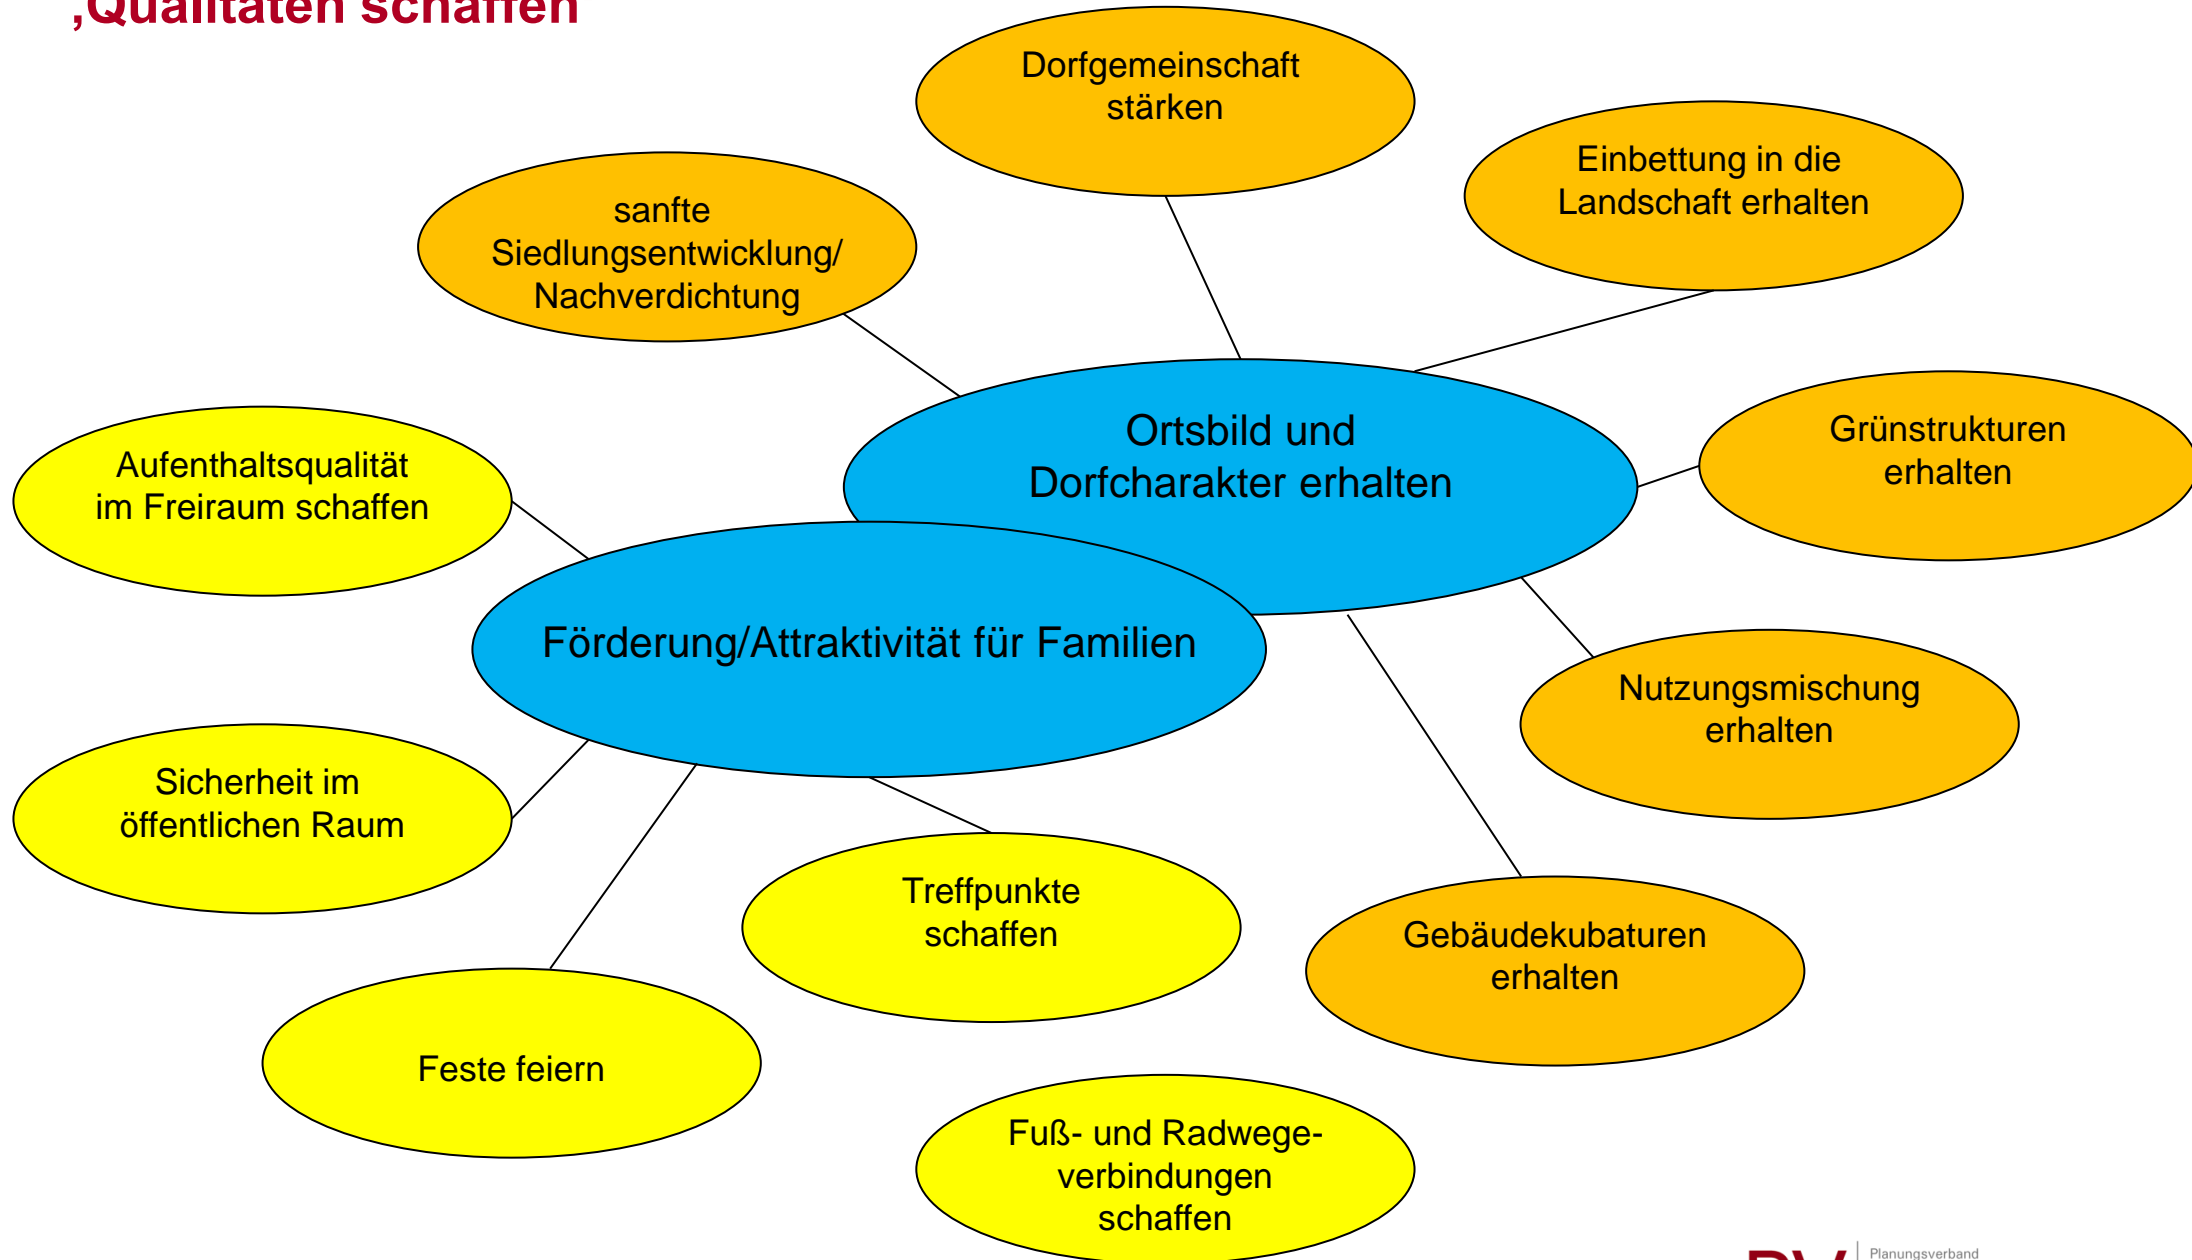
‚Qualitäten schaffen

Dorfgemeinschaft stärken

Einbettung in die Landschaft erhalten

sanfte Siedlungsentwicklung/ Nachverdichtung

Ortsbild und Dorfcharakter erhalten

Grünstrukturen erhalten

Aufenthaltsqualität im Freiraum schaffen

Förderung/Attraktivität für Familien

Nutzungsmischung erhalten

Sicherheit im öffentlichen Raum

Treffpunkte schaffen

Gebäudekubaturen erhalten

Feste feiern

Fuß- und Radwegeverbindungen schaffen

Planungsverband